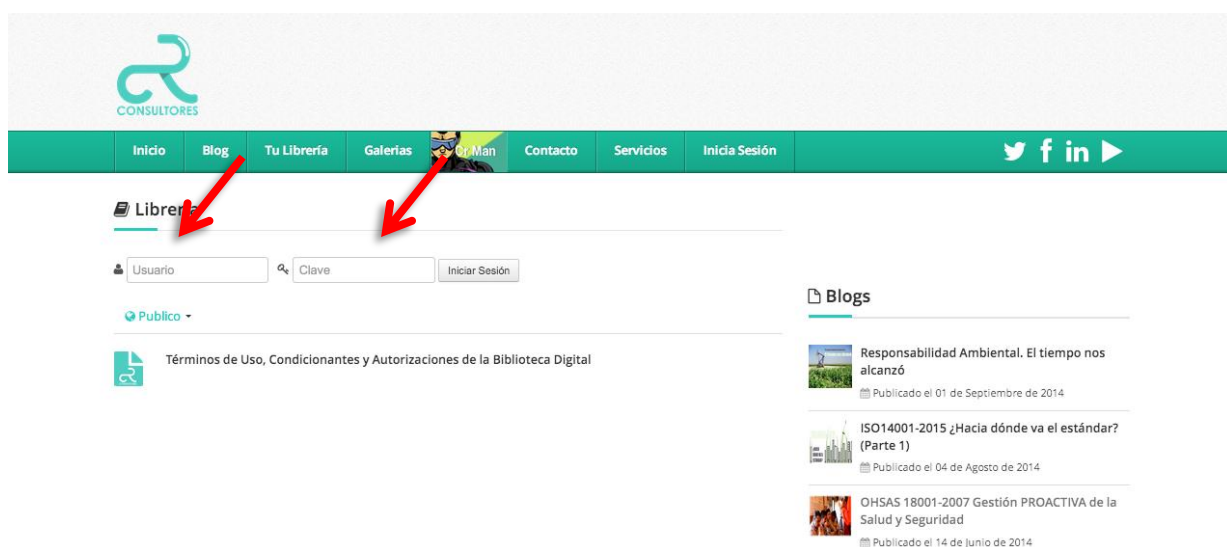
CONSULTORES

Inicio Blog Tu Librería Galerias Cr Man Contacto Servicios Inicia Sesión

Librer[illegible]

Usuario Clave Iniciar Sesión

Publico

Términos de Uso, Condicionantes y Autorizaciones de la Biblioteca Digital

Blogs

Responsabilidad Ambiental. El tiempo nos alcanzó
Publicado el 01 de Septiembre de 2014

ISO14001-2015 ¿Hacia dónde va el estándar? (Parte 1)
Publicado el 04 de Agosto de 2014

OHSAS 18001-2007 Gestión PROACTIVA de la Salud y Seguridad
Publicado el 14 de Junio de 2014